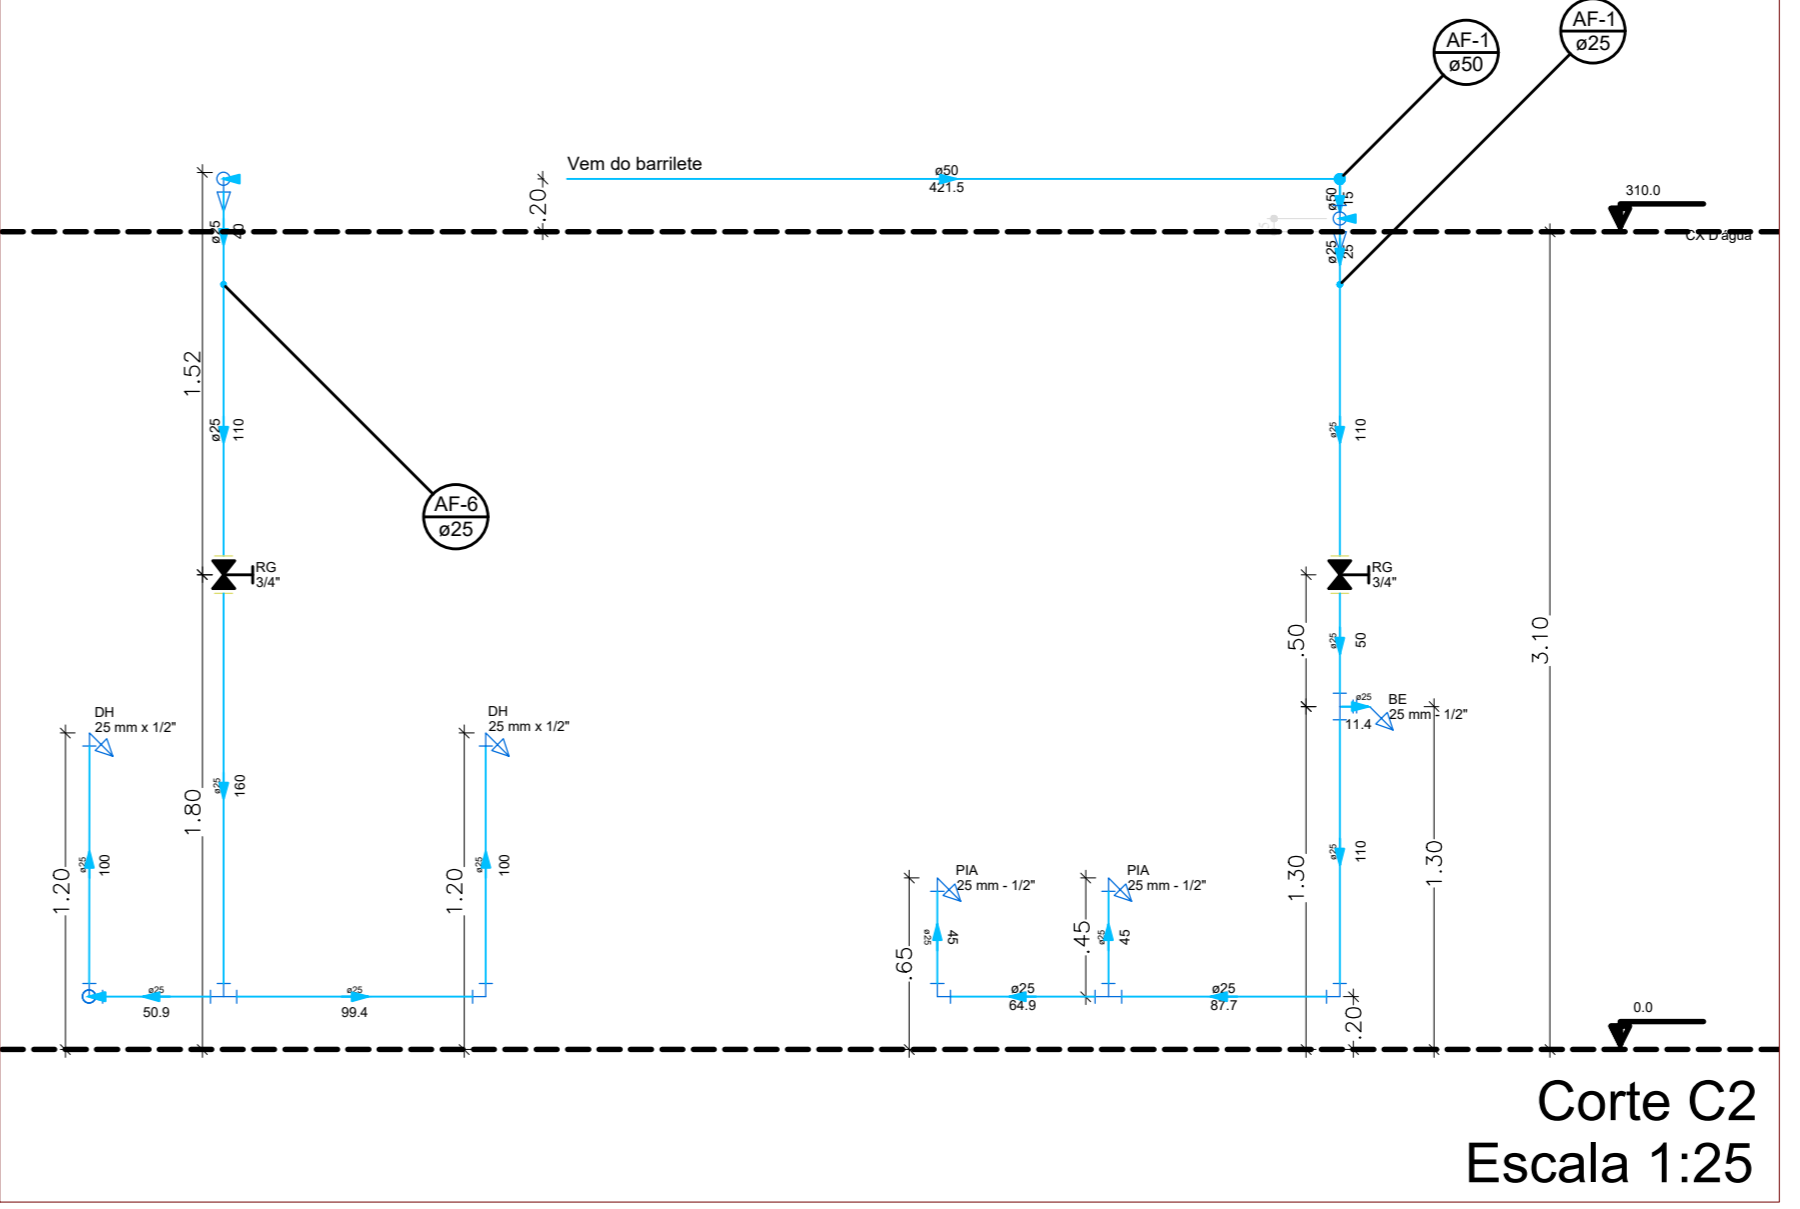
AF-1
ø50

AF-1
ø25

Vem do barrilete

ø50
421.5

.20

310.0

CX D'água

ø25
40

ø50
15

ø25
25

1.52

ø25
110

ø25
110

AF-6
ø25

RG
3/4"

RG
3/4"

.50

ø25
50

3.10

DH
25 mm x 1/2"

DH
25 mm x 1/2"

ø25
BE
25 mm - 1/2"
11.4

ø25
160

1.80

1.20

ø25
100

1.20

ø25
100

ø25
110

1.30

1.30

PIA
25 mm - 1/2"

PIA
25 mm - 1/2"

.65

ø25
45

.45

ø25
45

ø25
50.9

ø25
99.4

ø25
64.9

ø25
87.7

.20

0.0

Corte C2
Escala 1:25